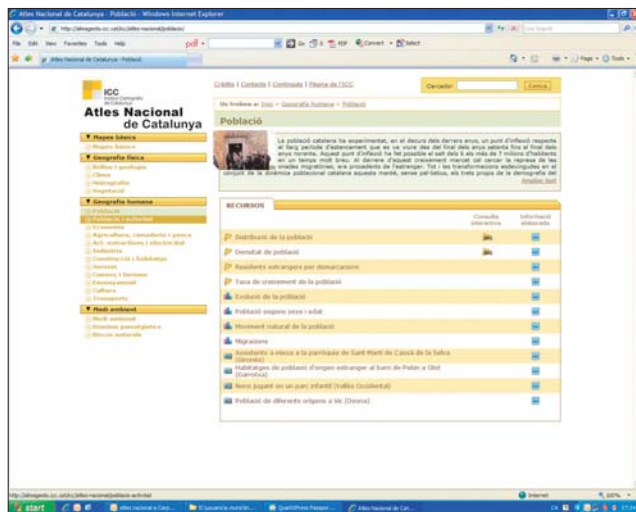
Atles Nacional de Catalunya - Població - Windows Internet Explorer

http://atlesgenlo.icc.cat/icc/atles-nacional/poblacio/

File Edit View Favorites Tools Help

pdf

Convert Select

Atles Nacional de Catalunya - Població

ICC
Institut Cartogràfic de Catalunya

Atles Nacional de Catalunya

Crèdits | Contacte | Continguts | Pàgina de l'ICC

Cercador

Cerca

Us trobeu a: Inici > Geografia humana > Població

Població

La població catalana ha experimentat, en el decurs dels darrers anys, un punt d'inflexió respecte al fenomen d'estancament que es va viure des del final dels anys setanta fins al final dels anys noranta. Aquest punt d'inflexió ha fet possible el salt dels 6 als més de 7 milions d'habitants en un temps molt breu. Al darrere d'aquest creixement marcat cal cercar-hi la represa de les onades migratòries, ara procedents de l'estranger. Tot i les transformacions esdevingudes en el conjunt de la dinàmica poblacional catalana aquesta mateixa, sense pal·liatius, els trets propis de la demografia del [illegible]

Ampliar text

Mapes bàsics
Mapes bàsics

Geografia física
Relleu i geologia
Clima
Hidrografia
Vegetació

Geografia humana
Població
Població i activitat
Economia
Agricultura, ramaderia i pesca
Act. extractives i electricitat
Indústria
Construcció i habitatge
Serveis
Comerç i turisme
Ensenyament
Cultura
Transports

Medi ambient
Medi ambient
Dominis paisatgístics
Riscos naturals

RECURSOS

Consulta interactiva

Informació elaborada

Distribució de la població

Densitat de població

Residents estrangers per demarcacions

Taxa de creixement de la població

Evolució de la població

Població segons sexe i edat

Moviment natural de la població

Migracions

Assistents a missa a la parròquia de Sant Martí de Cassà de la Selva (Gironès)

Habitatges de població d'origen estranger al barri de Pelòn a Olot (Garrotxa)

Nens jugant en un parc infantil (Vallès Occidental)

Població de diferents origens a Vic (Osona)

http://atlesgenlo.icc.cat/icc/atles-nacional/poblacio-activitat

Internet

100%

start

Atles Nacional de Cat...